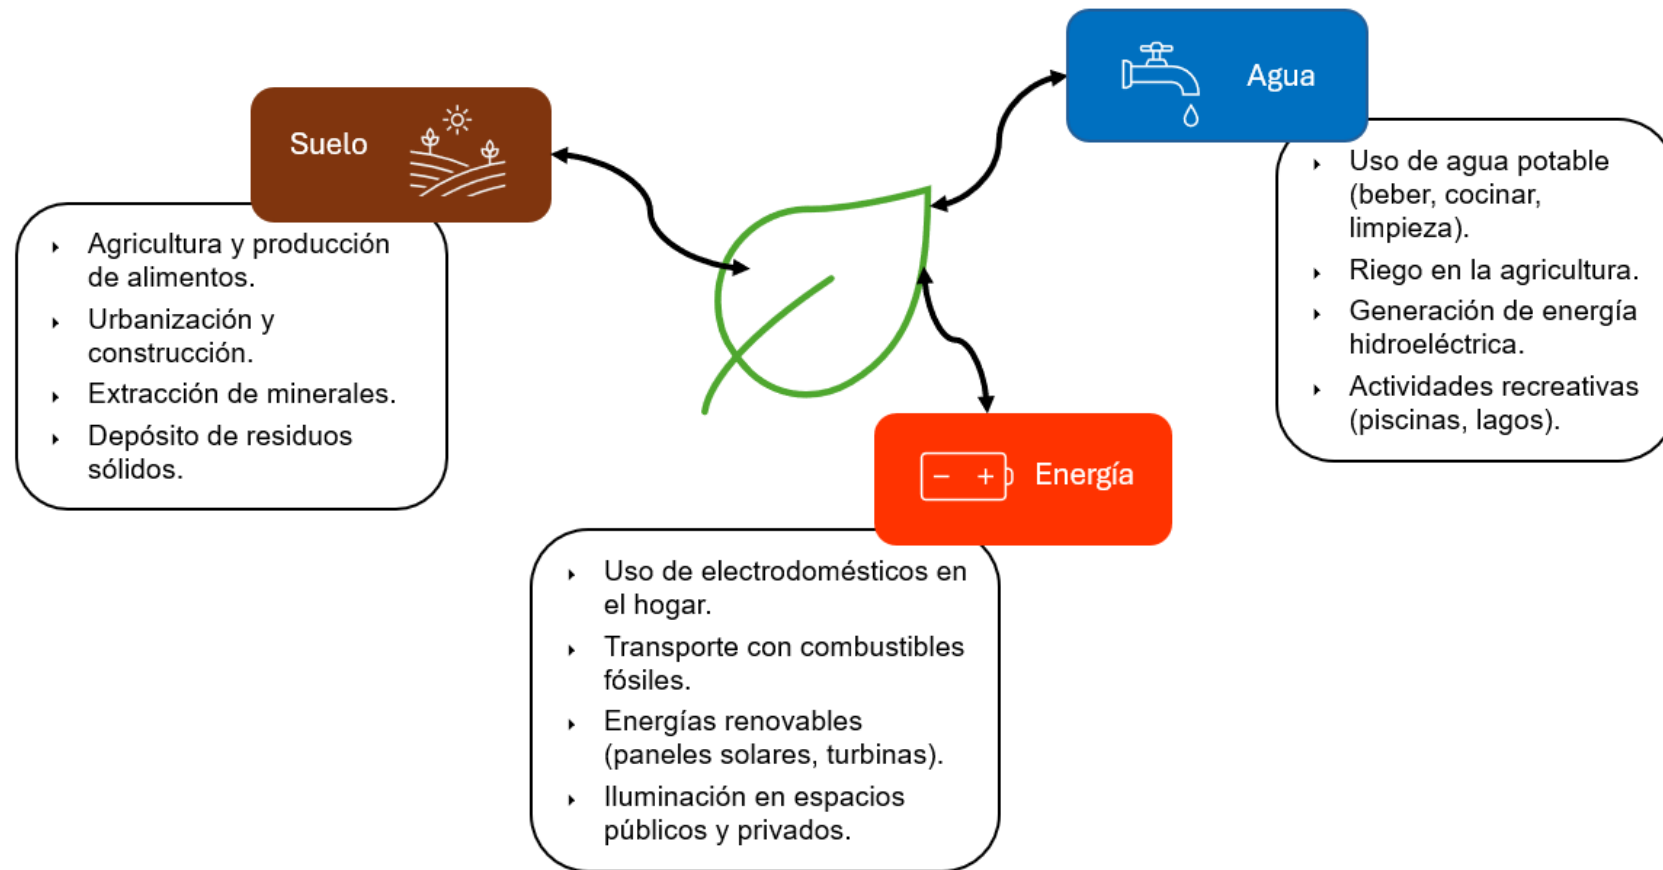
Suelo

- Agricultura y producción de alimentos.
- Urbanización y construcción.
- Extracción de minerales.
- Depósito de residuos sólidos.

Agua

- Uso de agua potable (beber, cocinar, limpieza).
- Riego en la agricultura.
- Generación de energía hidroeléctrica.
- Actividades recreativas (piscinas, lagos).

− + Energía

- Uso de electrodomésticos en el hogar.
- Transporte con combustibles fósiles.
- Energías renovables (paneles solares, turbinas).
- Iluminación en espacios públicos y privados.